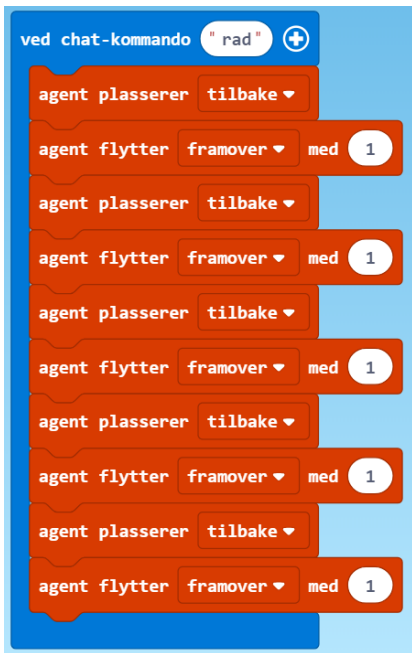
ved chat-kommando " rad " ⊕

agent plasserer tilbake ▾

agent flytter framover ▾ med 1

agent plasserer tilbake ▾

agent flytter framover ▾ med 1

agent plasserer tilbake ▾

agent flytter framover ▾ med 1

agent plasserer tilbake ▾

agent flytter framover ▾ med 1

agent plasserer tilbake ▾

agent flytter framover ▾ med 1